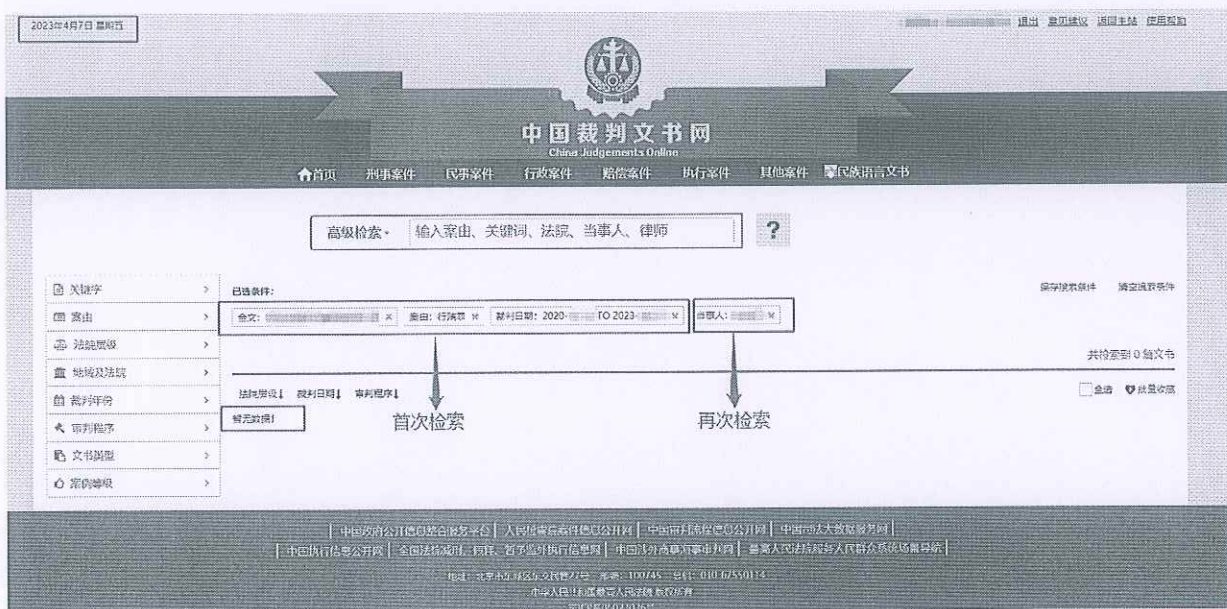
2023年4月7日 星期五

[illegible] 退出 意见建议 返回主站 使用帮助

中国裁判文书网
China Judgements Online

首页 刑事案件 民事案件 行政案件 赔偿案件 执行案件 其他案件 民族语言文书

高级检索 输入案由、关键词、法院、当事人、律师 ?

关键字
案由
法院层级
地域及法院
裁判年份
审判程序
文书类型
案例等级

已选条件:
全文: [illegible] ×
案由: 行政案 ×
裁判日期: 2020-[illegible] TO 2023-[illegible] ×
当事人: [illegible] ×

保存检索条件 清空检索条件

共检索到 0 篇文书

法院层级 裁判日期 审判程序

全选 批量收藏

暂无数据!

首次检索

再次检索

中国政府公开信息整合服务平台 | 人民检察院案件信息公开网 | 中国审判流程信息公开网 | 中国司法大数据服务网 | 中国执行信息公开网 | 全国法院减刑、假释、暂予监外执行信息网 | 中国涉外商事海事审判网 | 最高人民法院服务人民群众系统场景导航

地址:北京市东城区东交民巷27号 邮编:100745 总机:010-67550114
中华人民共和国最高人民法院 版权所有
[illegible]